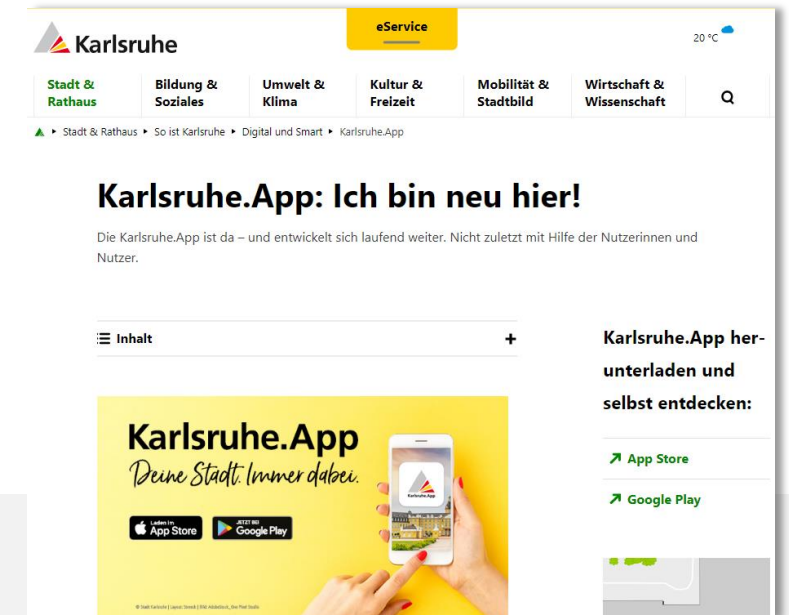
Karlsruhe

eService

20 °C

Stadt & Rathaus | Bildung & Soziales | Umwelt & Klima | Kultur & Freizeit | Mobilität & Stadtbild | Wirtschaft & Wissenschaft

Stadt & Rathaus ▸ So ist Karlsruhe ▸ Digital und Smart ▸ Karlsruhe.App

Karlsruhe.App: Ich bin neu hier!

Die Karlsruhe.App ist da – und entwickelt sich laufend weiter. Nicht zuletzt mit Hilfe der Nutzerinnen und Nutzer.

Inhalt +

Karlsruhe.App
Deine Stadt. Immer dabei.

Laden im App Store

JETZT BEI Google Play

Karlsruhe.App

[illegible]

Karlsruhe.App herunterladen und selbst entdecken:

↗ App Store

↗ Google Play